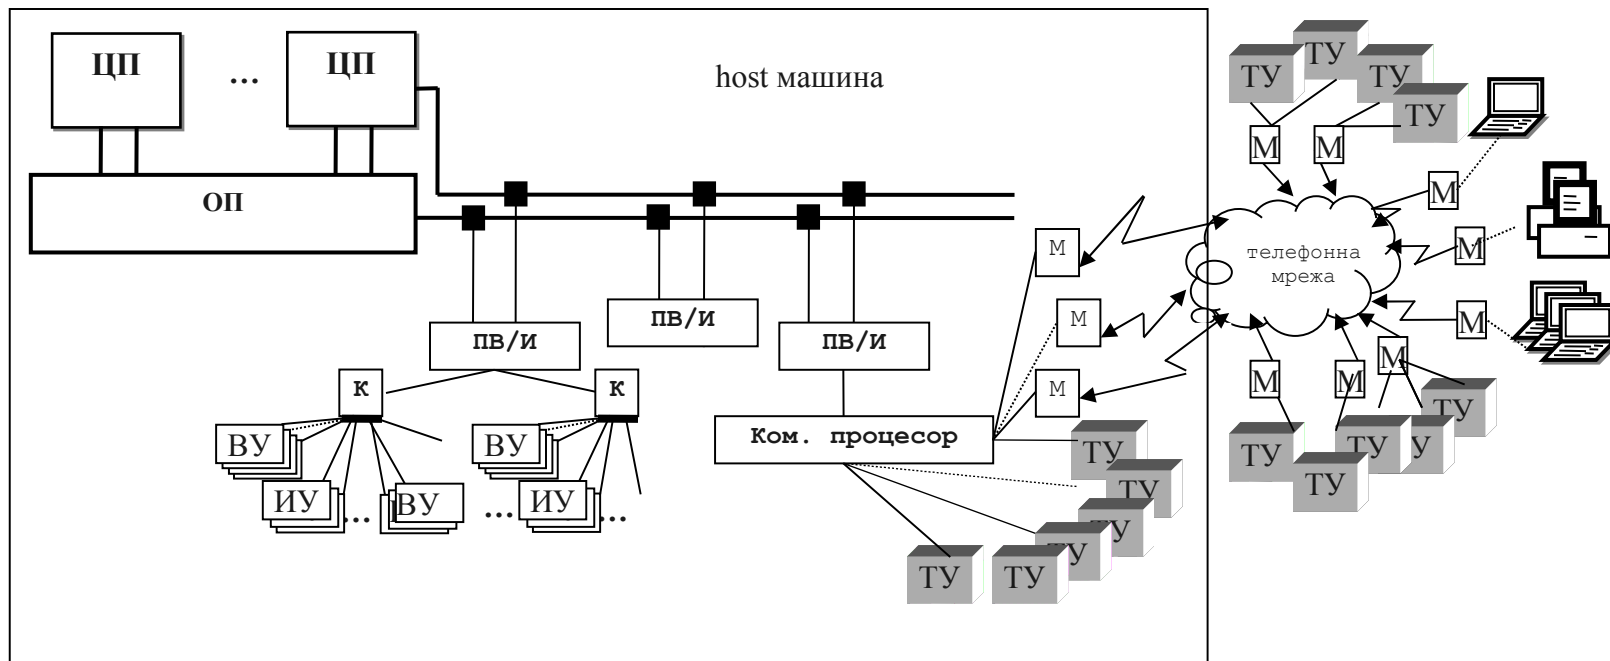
ЦП

...

ЦП

host машина

ОП

ПВ/И

ПВ/И

ПВ/И

К

К

ВУ

ИУ

ВУ

...

ВУ

...

ИУ

...

Ком. процесор

М

М

М

ТУ

ТУ

ТУ

ТУ

ТУ

ТУ

ТУ

ТУ

ТУ

ТУ

М

М

телефонна мрежа

М

М

М

М

М

М

ТУ

ТУ

ТУ

ТУ

ТУ